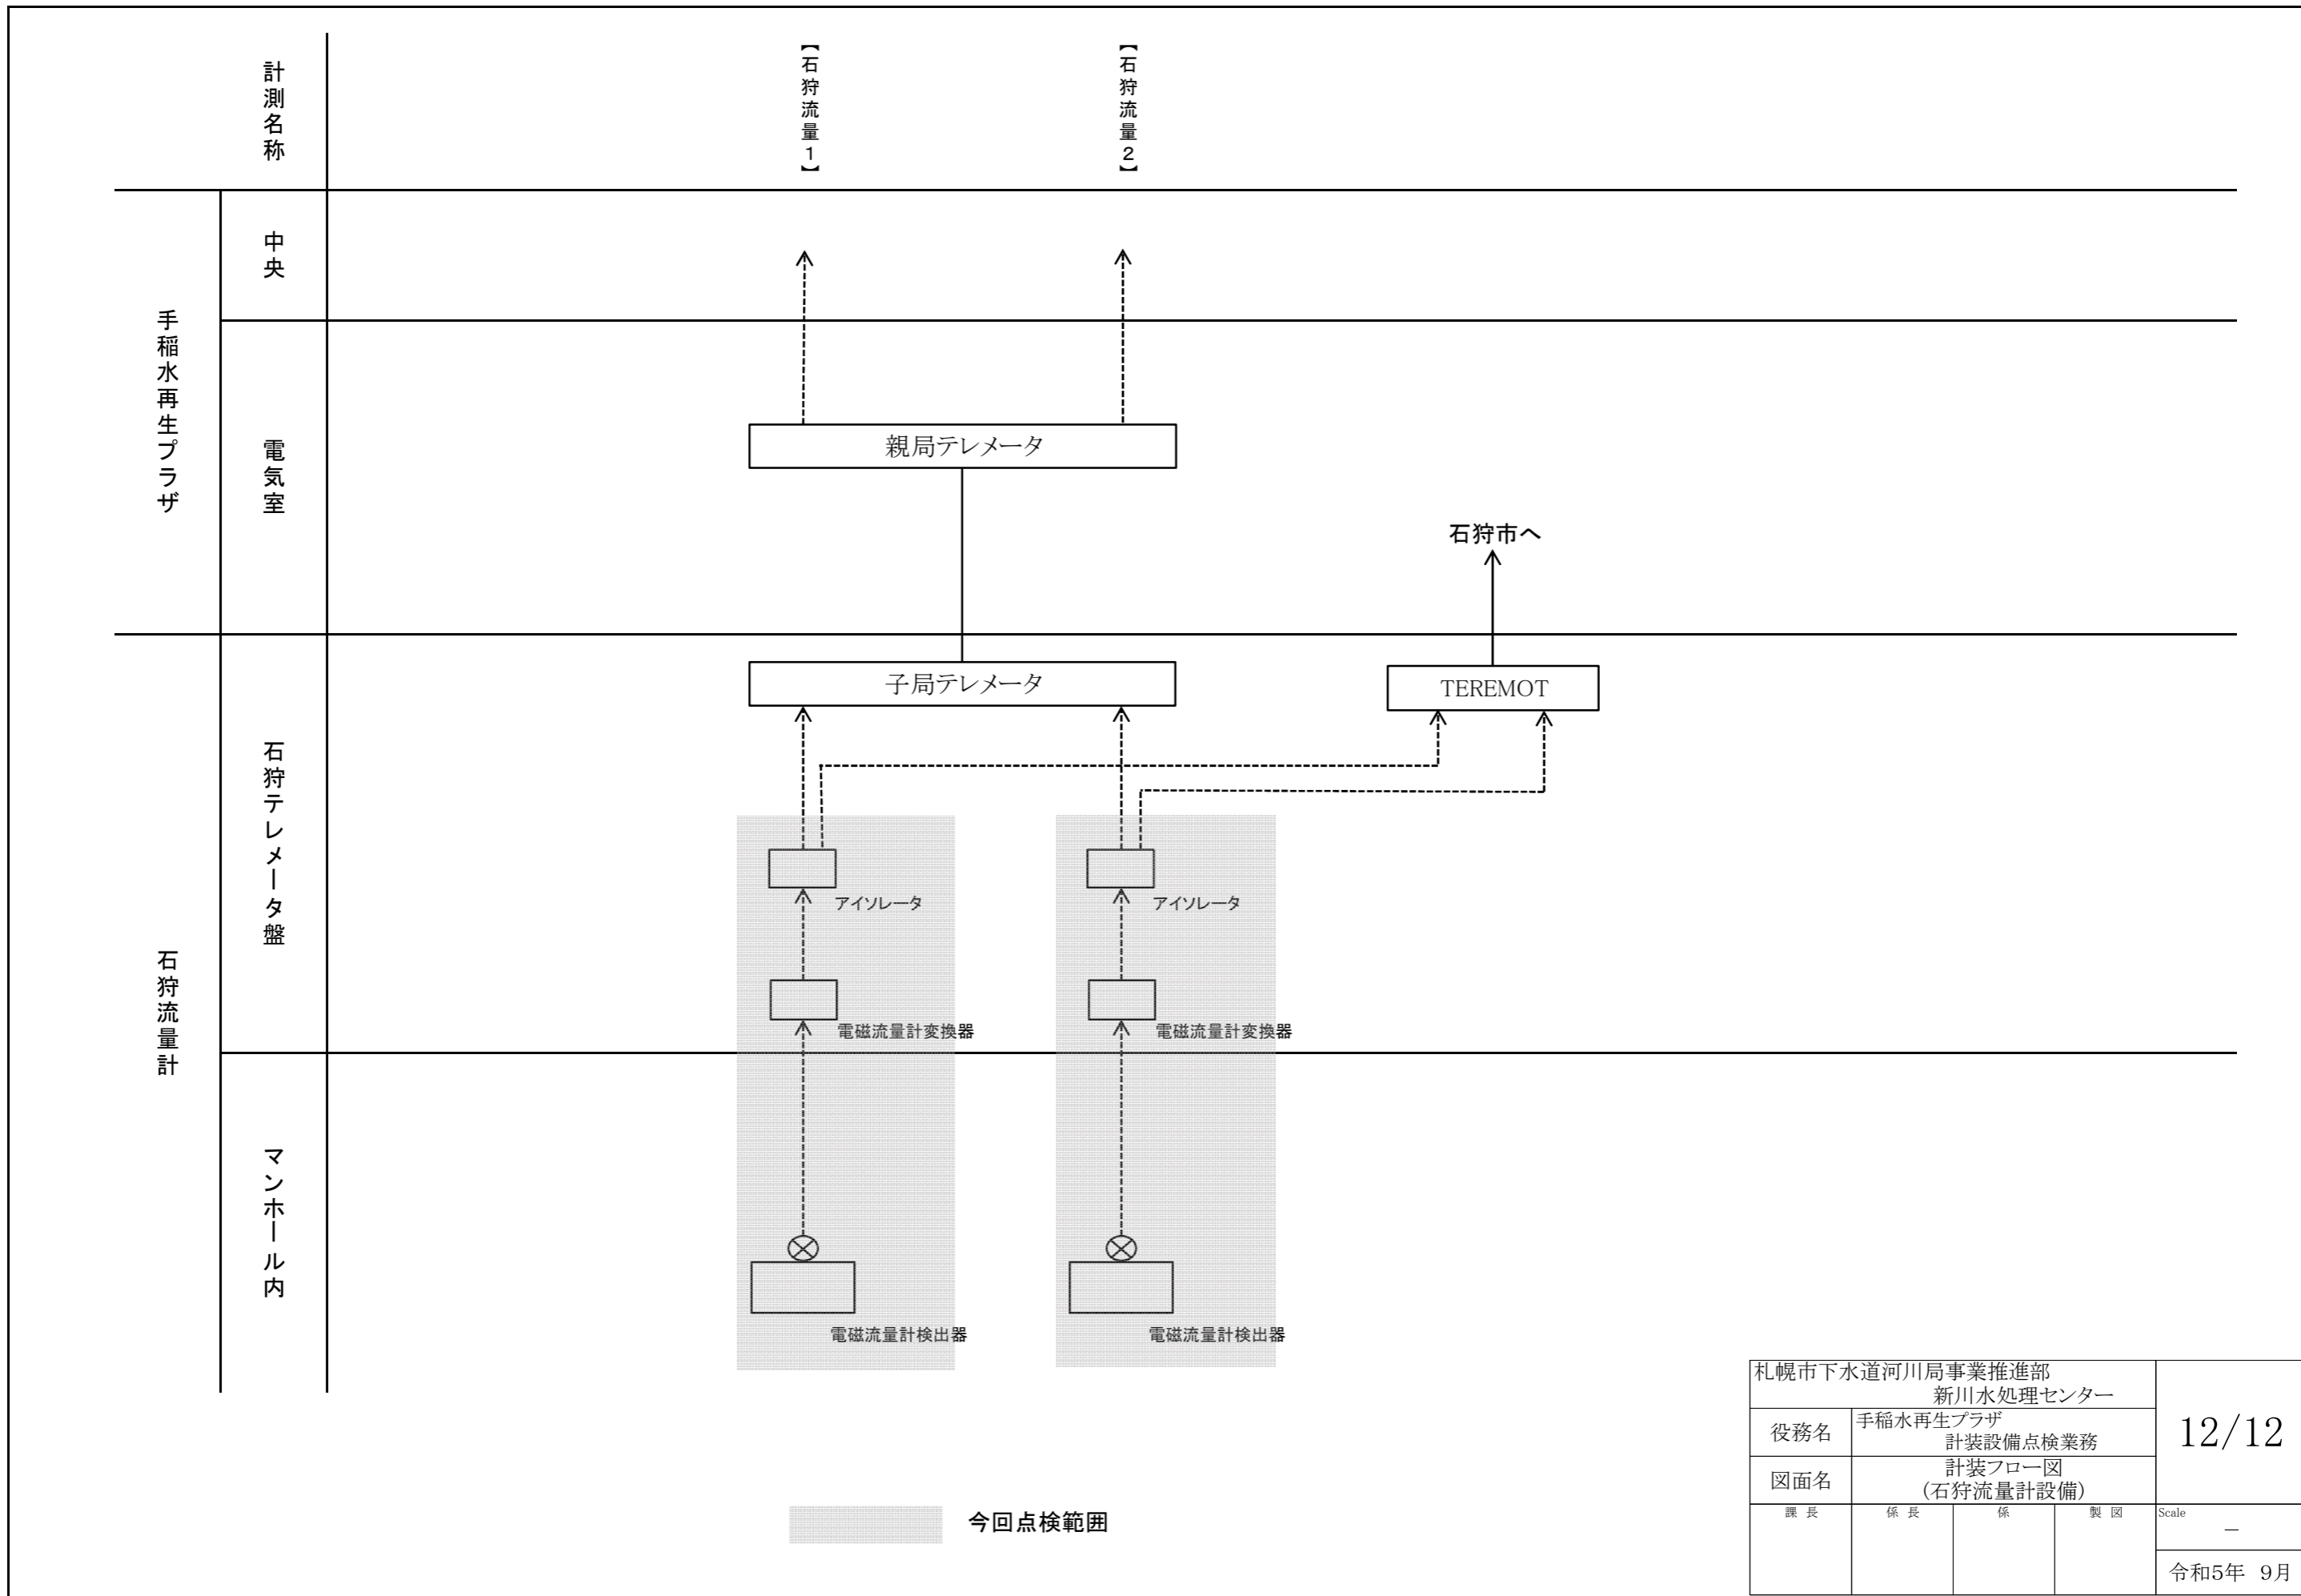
計測名称

【石狩流量1】

【石狩流量2】

手稲水再生プラザ

中央

電気室

親局テレメータ

石狩市へ

石狩流量計

石狩テレメータ盤

子局テレメータ

TEREMOT

アイソレータ

アイソレータ

電磁流量計変換器

電磁流量計変換器

マンホール内

電磁流量計検出器

電磁流量計検出器

今回点検範囲

| 札幌市下水道河川局事業推進部 新川水処理センター | | | | 12/12 |
|---|---|---|---|---|
| 役務名 | 手稲水再生プラザ 計装設備点検業務 | | | |
| 図面名 | 計装フロー図 (石狩流量計設備) | | | |
| 課長 | 係長 | 係 | 製図 | Scale — |
| | | | | 令和5年 9月 |